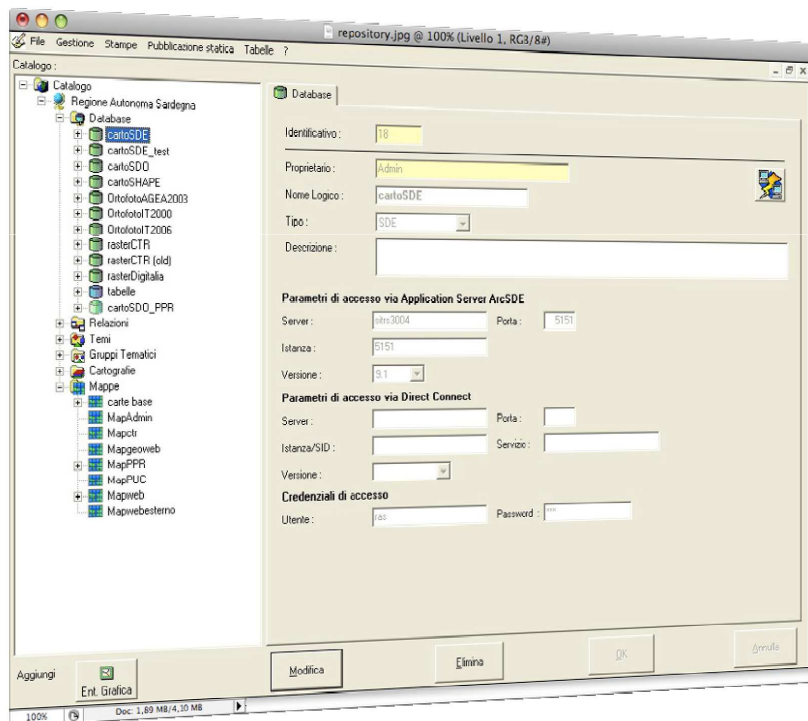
repository.jpg @ 100% (Livello 1, RG3/8#)

File Gestione Stampe Pubblicazione statica Tabelle ?

Catalogo :

Catalogo
Regione Autonoma Sardegna
Database
cartoSDE
cartoSDE_test
cartoSDO
cartoSHAPE
OrtofotoAGEA2003
OrtofotoIT2000
OrtofotoIT2006
rasterCTR
rasterCTR (old)
rasterDigitalia
tabelle
cartoSDO_PPR
Relazioni
Temi
Gruppi Tematici
Cartografie
Mappe
carte base
MapAdmin
Mapctr
Mapgeoweb
MapPPR
MapPUC
Mapweb
Mapwebesterno

Database

Identificativo : 18

Proprietario : Admin

Nome Logico : cartoSDE

Tipo : SDE

Descrizione :

Parametri di accesso via Application Server ArcSDE

Server : sitro3004

Porta : 5151

Istanza : 5151

Versione : 9.1

Parametri di accesso via Direct Connect

Server :

Porta :

Istanza/SID :

Servizio :

Versione :

Credenziali di accesso

Utente : ras

Password : ***

Aggiungi

Ent. Grafica

Modifica

Elimina

OK

Annulla

100%

Doc: 1,89 MB/4,10 MB